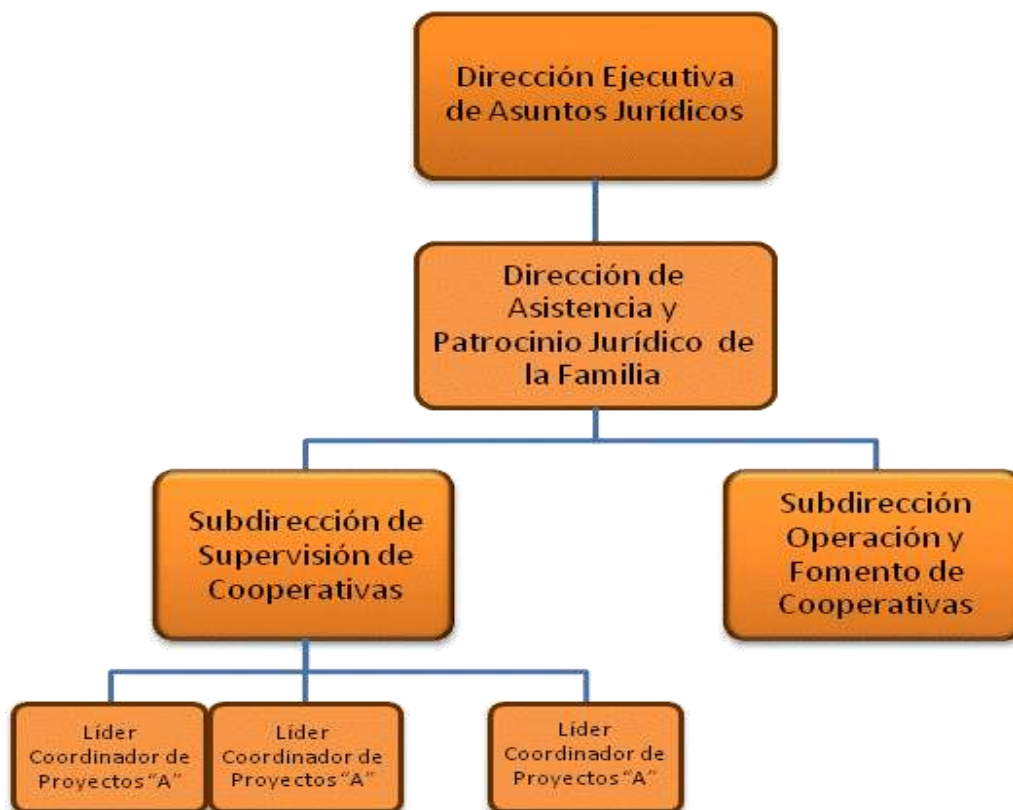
Dirección Ejecutiva de Asuntos Jurídicos

Dirección de Asistencia y Patrocinio Jurídico de la Familia

Subdirección de Supervisión de Cooperativas

Subdirección Operación y Fomento de Cooperativas

Líder Coordinador de Proyectos "A"

Líder Coordinador de Proyectos "A"

Líder Coordinador de Proyectos "A"